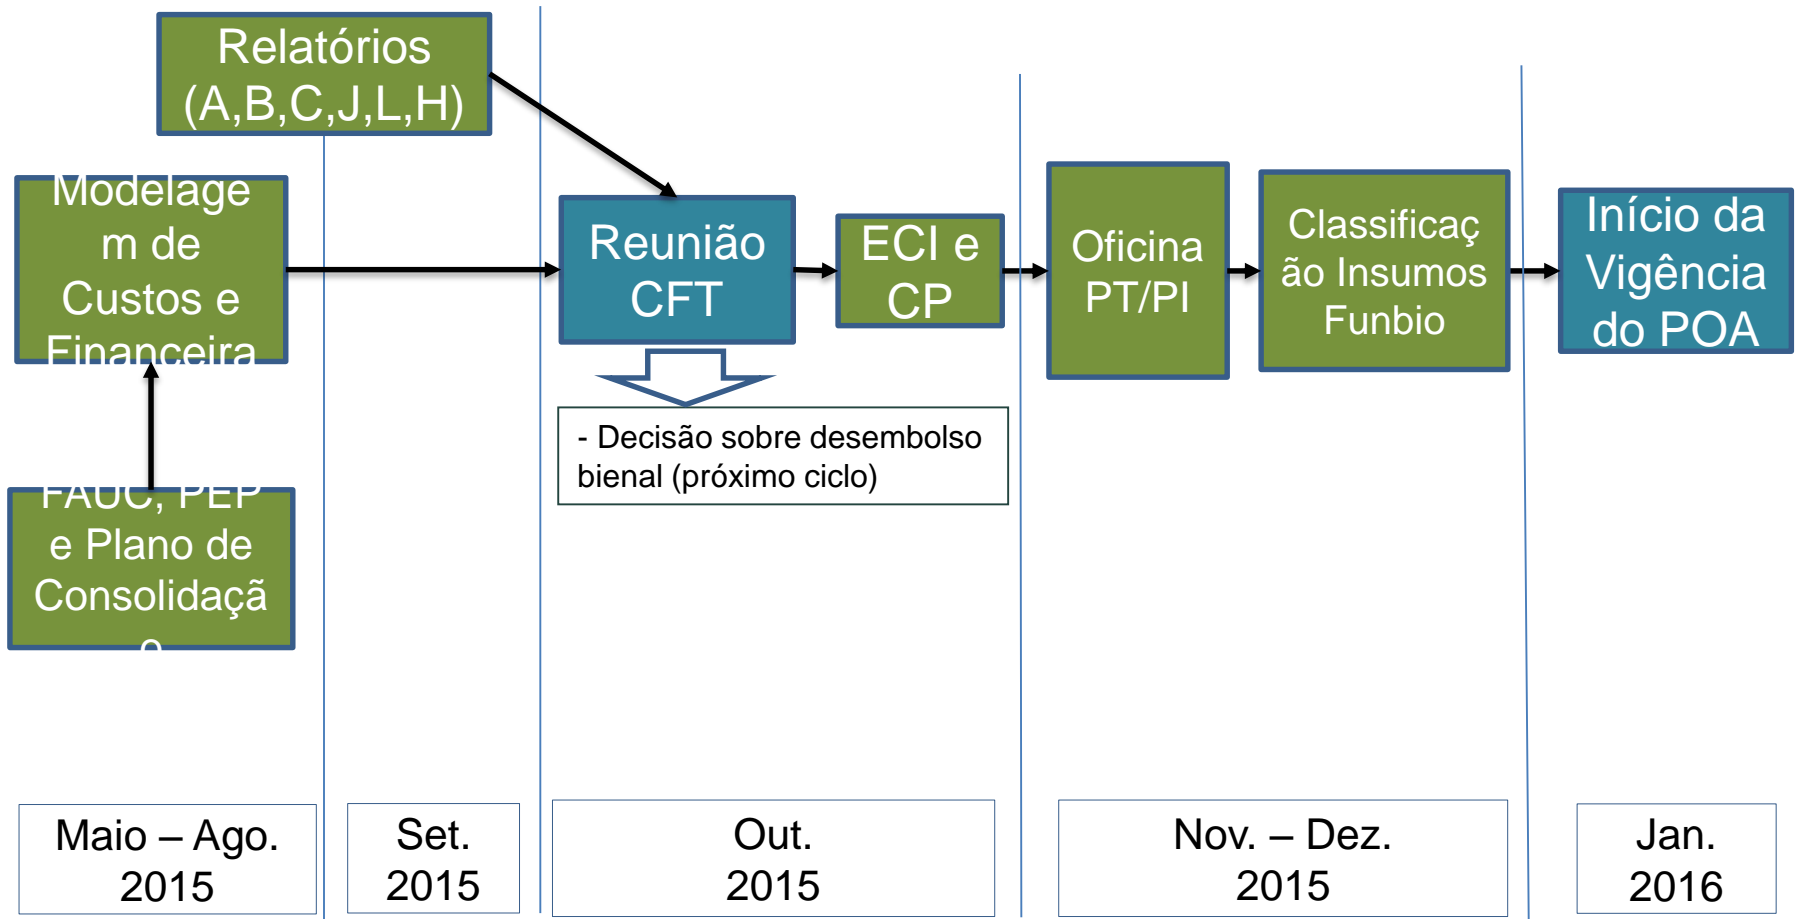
Relatórios (A,B,C,J,L,H)

Modelagem de Custos e Financeira

FAUC, PEP e Plano de Consolidação

Reunião CFT

ECI e CP

Oficina PT/PI

Classificação Insumos Funbio

Início da Vigência do POA

- Decisão sobre desembolso bienal (próximo ciclo)

Maio – Ago. 2015

Set. 2015

Out. 2015

Nov. – Dez. 2015

Jan. 2016